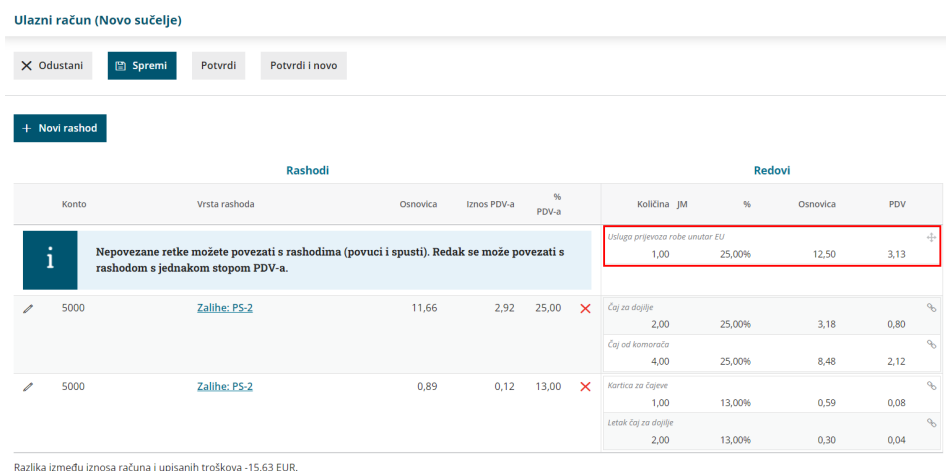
Ulazni račun (Novo sučelje)

Odustani
Spremi
Potvrdi
Potvrdi i novo

+ Novi rashod

Rashodi

| Konto | Vrsta rashoda | Osnovica | Iznos PDV-a | % PDV-a |
|---|---|---|---|---|
| 5000 | Zalihe: PS-2 | 11,66 | 2,92 | 25,00 |
| 5000 | Zalihe: PS-2 | 0,89 | 0,12 | 13,00 |

i Nepovezane retke možete povezati s rashodima (povuci i spusti). Redak se može povezati s rashodom s jednakom stopom PDV-a.

Redovi

| Količina | JM | % | Osnovica | PDV |
|---|---|---|---|---|
| Usluga prijevoza robe unutar EU | | | | |
| 1,00 | | 25,00% | 12,50 | 3,13 |
| Čaj za dojilje | | | | |
| 2,00 | | 25,00% | 3,18 | 0,80 |
| Čaj od komorača | | | | |
| 4,00 | | 25,00% | 8,48 | 2,12 |
| Kartica za čajeve | | | | |
| 1,00 | | 13,00% | 0,59 | 0,08 |
| Letak čaj za dojilje | | | | |
| 2,00 | | 13,00% | 0,30 | 0,04 |

Razlika između iznosa računa i upisanih troškova -15,63 EUR.